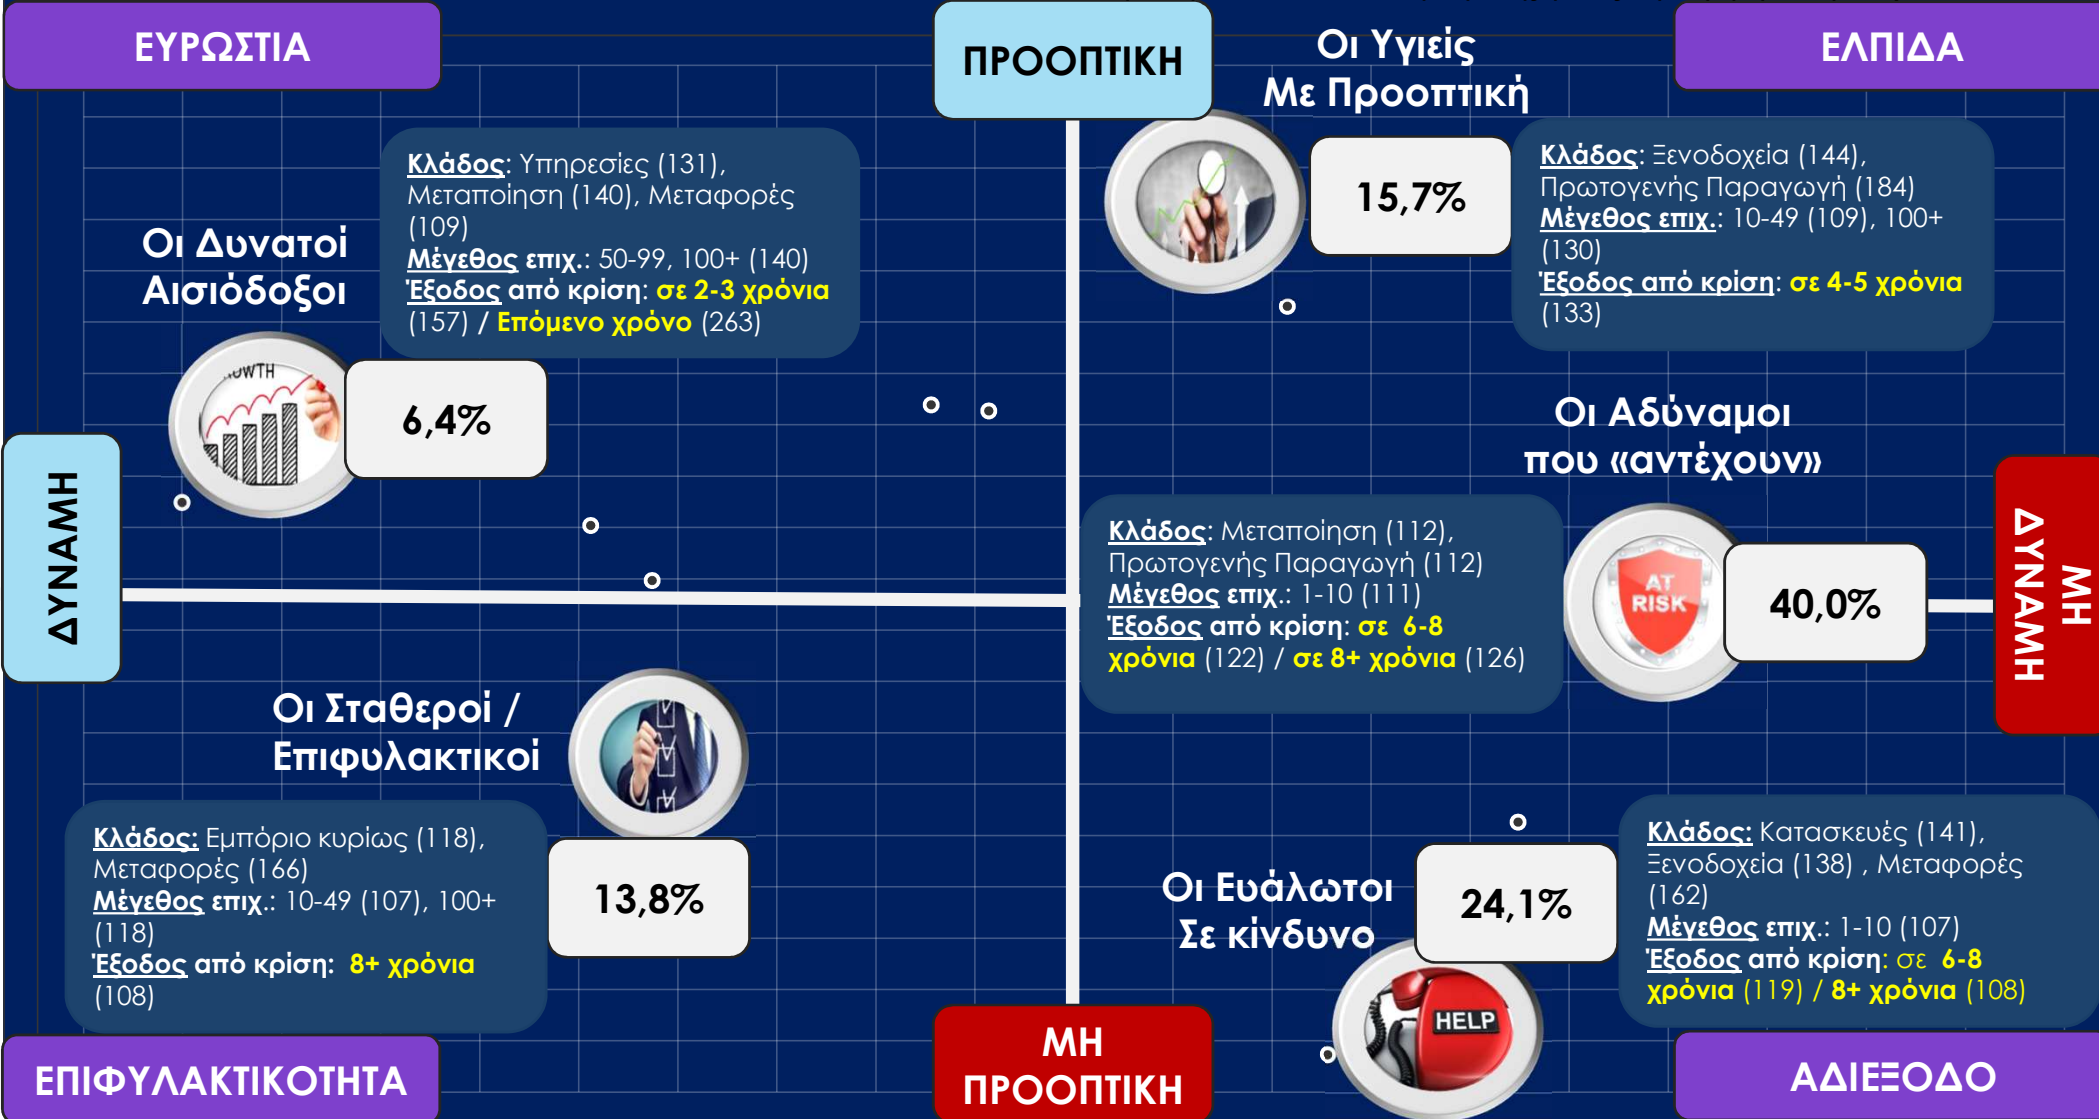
ΕΥΡΩΣΤΙΑ

ΠΡΟΟΠΤΙΚΗ

Οι Υγιείς Με Προοπτική

ΕΛΠΙΔΑ

Κλάδος: Υπηρεσίες (131), Μεταποίηση (140), Μεταφορές (109)
Μέγεθος επιχ.: 50-99, 100+ (140)
Έξοδος από κρίση: σε 2-3 χρόνια (157) / Επόμενο χρόνο (263)

Οι Δυνατοί Αισιόδοξοι

GROWTH

6,4%

15,7%

Κλάδος: Ξενοδοχεία (144), Πρωτογενής Παραγωγή (184)
Μέγεθος επιχ.: 10-49 (109), 100+ (130)
Έξοδος από κρίση: σε 4-5 χρόνια (133)

Οι Αδύναμοι που «αντέχουν»

ΔΥΝΑΜΗ

Κλάδος: Μεταποίηση (112), Πρωτογενής Παραγωγή (112)
Μέγεθος επιχ.: 1-10 (111)
Έξοδος από κρίση: σε 6-8 χρόνια (122) / σε 8+ χρόνια (126)

AT RISK

40,0%

ΜΗ ΔΥΝΑΜΗ

Οι Σταθεροί / Επιφυλακτικοί

Κλάδος: Εμπόριο κυρίως (118), Μεταφορές (166)
Μέγεθος επιχ.: 10-49 (107), 100+ (118)
Έξοδος από κρίση: 8+ χρόνια (108)

13,8%

Οι Ευάλωτοι Σε κίνδυνο

24,1%

Κλάδος: Κατασκευές (141), Ξενοδοχεία (138) , Μεταφορές (162)
Μέγεθος επιχ.: 1-10 (107)
Έξοδος από κρίση: σε 6-8 χρόνια (119) / 8+ χρόνια (108)

HELP

ΕΠΙΦΥΛΑΚΤΙΚΟΤΗΤΑ

ΜΗ ΠΡΟΟΠΤΙΚΗ

ΑΔΙΕΞΟΔΟ